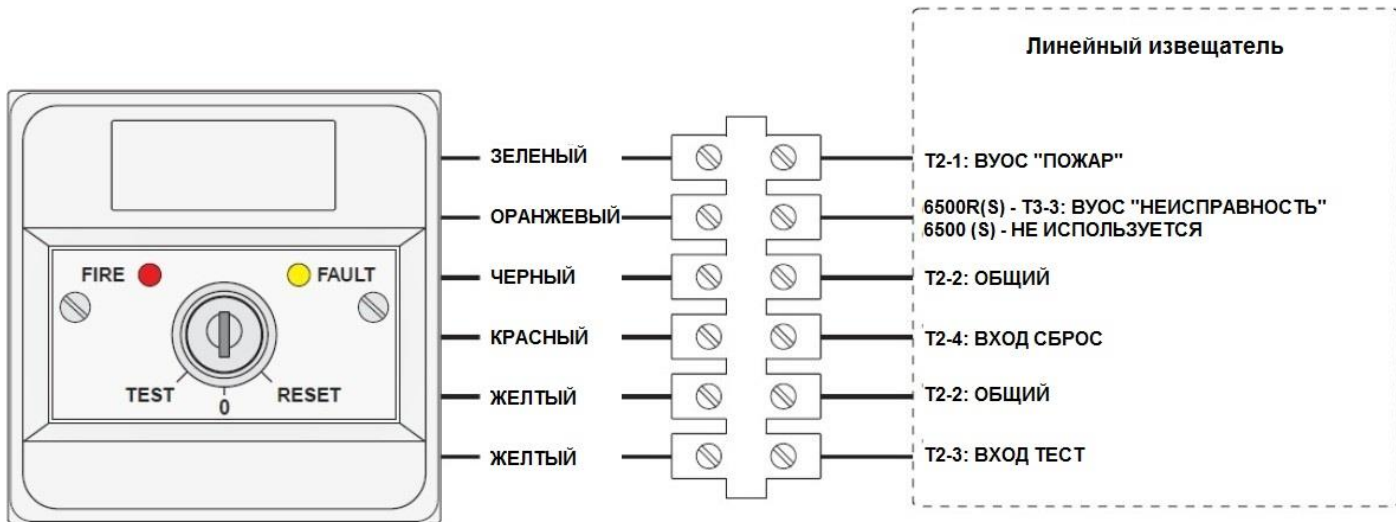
Линейный извещатель

FIRE
FAULT
TEST
0
RESET

ЗЕЛЕНЫЙ
ОРАНЖЕВЫЙ
ЧЕРНЫЙ
КРАСНЫЙ
ЖЕЛТЫЙ
ЖЕЛТЫЙ

T2-1: ВУОС "ПОЖАР"
6500R(S) - T3-3: ВУОС "НЕИСПРАВНОСТЬ"
6500 (S) - НЕ ИСПОЛЬЗУЕТСЯ
T2-2: ОБЩИЙ
T2-4: ВХОД СБРОС
T2-2: ОБЩИЙ
T2-3: ВХОД ТЕСТ